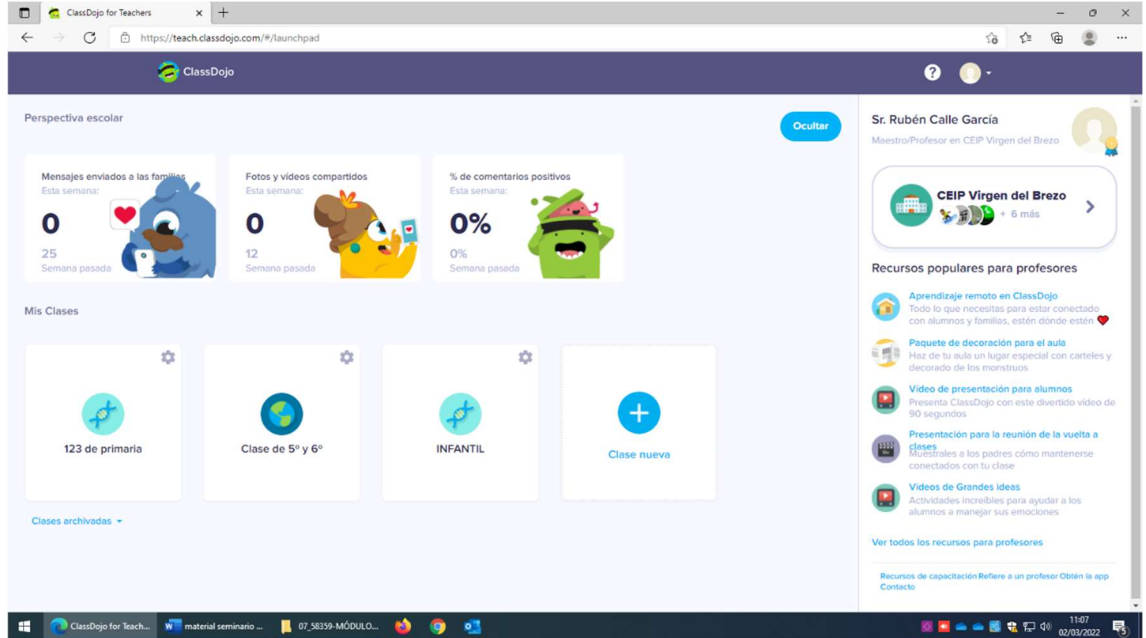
ClassDojo for Teachers
https://teach.classdojo.com/#/launchpad

ClassDojo

Perspectiva escolar
Ocultar

Mensajes enviados a las familias
Esta semana:
0
25
Semana pasada

Fotos y vídeos compartidos
Esta semana:
0
12
Semana pasada

% de comentarios positivos
Esta semana:
0%
0%
Semana pasada

Mis Clases

123 de primaria

Clase de 5º y 6º

INFANTIL

Clase nueva

Clases archivadas

Sr. Rubén Calle García
Maestro/Profesor en CEIP Virgen del Brezo

CEIP Virgen del Brezo
+ 6 más

Recursos populares para profesores

Aprendizaje remoto en ClassDojo
Todo lo que necesitas para estar conectado con alumnos y familias, estén dónde estén

Paquete de decoración para el aula
Haz de tu aula un lugar especial con carteles y decorado de los monstruos

Vídeo de presentación para alumnos
Presenta ClassDojo con este divertido vídeo de 90 segundos

Presentación para la reunión de la vuelta a clases
Muestrales a los padres cómo mantenerse conectados con tu clase

Vídeos de Grandes ideas
Actividades increíbles para ayudar a los alumnos a manejar sus emociones

Ver todos los recursos para profesores

Recursos de capacitación Refiere a un profesor Obtén la app Contacto

ClassDojo for Teach...
material seminario ...
07_58359-MÓDULO...
11:07
02/03/2022